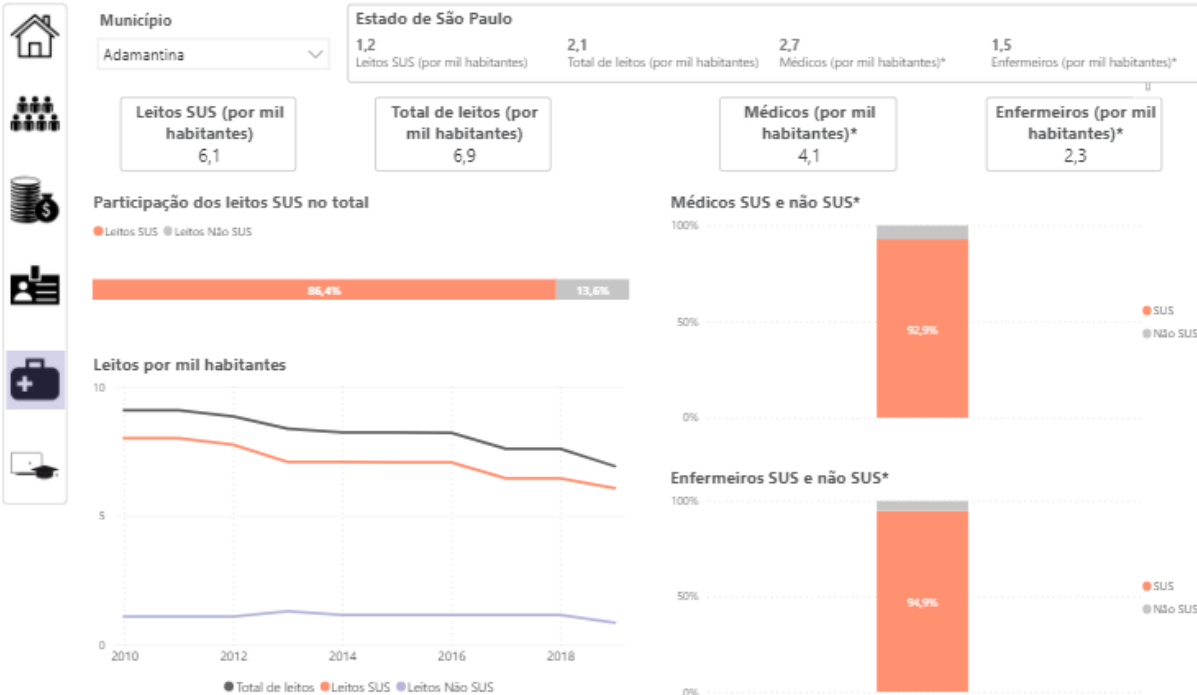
Município

Adamantina

Estado de São Paulo

1,2
Leitos SUS (por mil habitantes)

2,1
Total de leitos (por mil habitantes)

2,7
Médicos (por mil habitantes)*

1,5
Enfermeiros (por mil habitantes)*

Leitos SUS (por mil habitantes)
6,1

Total de leitos (por mil habitantes)
6,9

Médicos (por mil habitantes)*
4,1

Enfermeiros (por mil habitantes)*
2,3

Participação dos leitos SUS no total

● Leitos SUS ● Leitos Não SUS

86,4%

13,6%

Leitos por mil habitantes

10

5

0

2010 2012 2014 2016 2018

● Total de leitos ● Leitos SUS ● Leitos Não SUS

Médicos SUS e não SUS*

100%

50%

0%

92,9%

● SUS
● Não SUS

Enfermeiros SUS e não SUS*

100%

50%

0%

94,9%

● SUS
● Não SUS